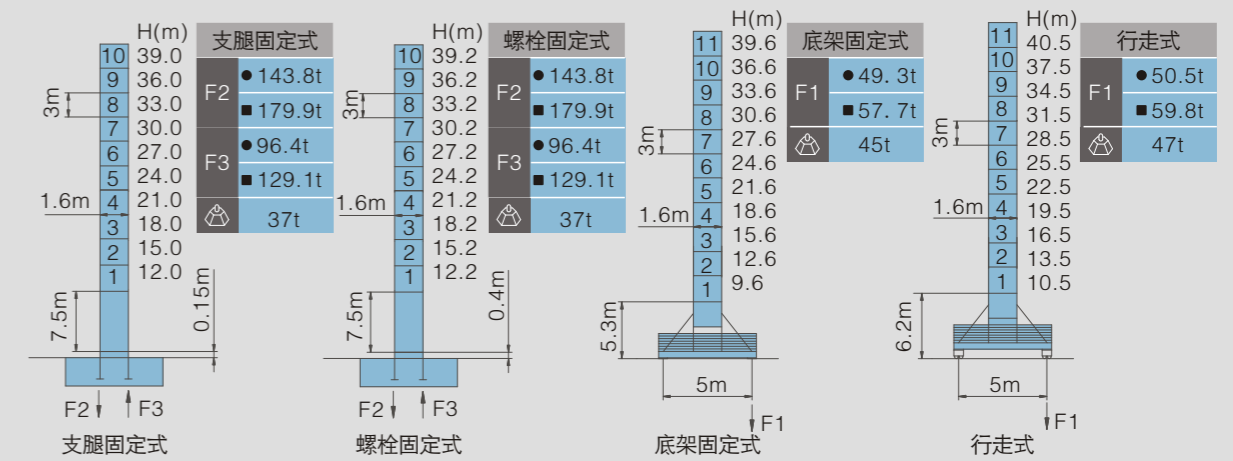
H(m)
10 39.0
9 36.0
8 33.0
7 30.0
6 27.0
5 24.0
4 21.0
3 18.0
2 15.0
1 12.0
3m
1.6m
7.5m
0.15m
F2 F3
支腿固定式

| 支腿固定式 | |
|---|---|
| F2 | ● 143.8t |
| | ■ 179.9t |
| F3 | ● 96.4t |
| | ■ 129.1t |
| | 37t |

H(m)
10 39.2
9 36.2
8 33.2
7 30.2
6 27.2
5 24.2
4 21.2
3 18.2
2 15.2
1 12.2
3m
1.6m
7.5m
0.4m
F2 F3
螺栓固定式

| 螺栓固定式 | |
|---|---|
| F2 | ● 143.8t |
| | ■ 179.9t |
| F3 | ● 96.4t |
| | ■ 129.1t |
| | 37t |

H(m)
11 39.6
10 36.6
9 33.6
8 30.6
7 27.6
6 24.6
5 21.6
4 18.6
3 15.6
2 12.6
1 9.6
3m
1.6m
5.3m
5m
F1
底架固定式

| 底架固定式 | |
|---|---|
| F1 | ● 49. 3t |
| | ■ 57. 7t |
| | 45t |

H(m)
11 40.5
10 37.5
9 34.5
8 31.5
7 28.5
6 25.5
5 22.5
4 19.5
3 16.5
2 13.5
1 10.5
3m
1.6m
6.2m
5m
F1
行走式

| 行走式 | |
|---|---|
| F1 | ● 50.5t |
| | ■ 59.8t |
| | 47t |